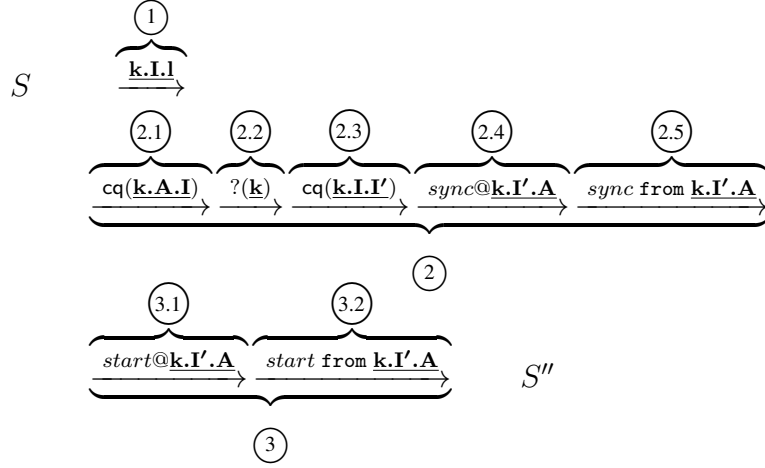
1

$S$ $\xrightarrow{\underline{\mathbf{k.I.l}}}$

2.1 2.2 2.3 2.4 2.5

$\xrightarrow{\mathtt{cq}(\underline{\mathbf{k.A.I}})}$ $\xrightarrow{?(\underline{\mathbf{k}})}$ $\xrightarrow{\mathtt{cq}(\underline{\mathbf{k.I.I'}})}$ $\xrightarrow{sync@\underline{\mathbf{k.I'.A}}}$ $\xrightarrow{sync \texttt{ from } \underline{\mathbf{k.I'.A}}}$

2

3.1 3.2

$\xrightarrow{start@\underline{\mathbf{k.I'.A}}}$ $\xrightarrow{start \texttt{ from } \underline{\mathbf{k.I'.A}}}$ $S''$

3